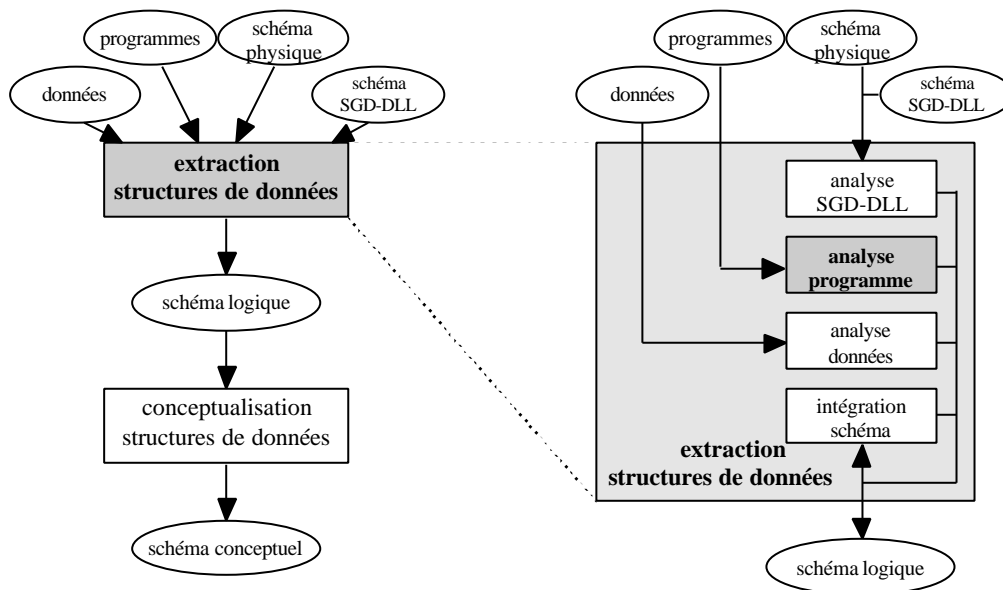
programmes

schéma physique

données

schéma SGD-DLL

extraction structures de données

schéma logique

conceptualisation structures de données

schéma conceptuel

programmes

schéma physique

données

schéma SGD-DLL

analyse SGD-DLL

analyse programme

analyse données

intégration schéma

extraction structures de données

schéma logique